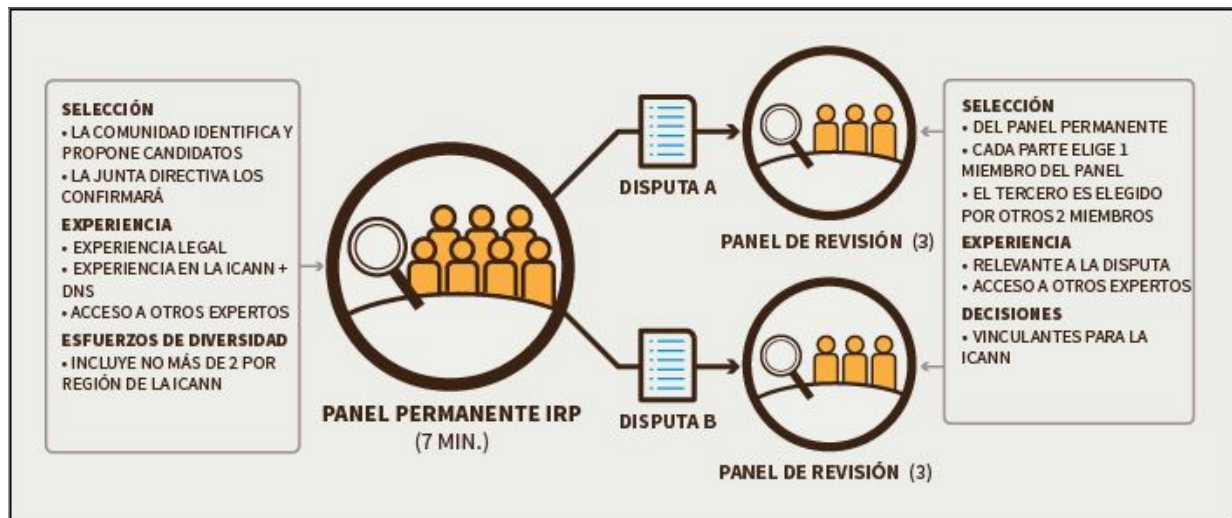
SELECCIÓN
• LA COMUNIDAD IDENTIFICA Y PROPONE CANDIDATOS
• LA JUNTA DIRECTIVA LOS CONFIRMARÁ

EXPERIENCIA
• EXPERIENCIA LEGAL
• EXPERIENCIA EN LA ICANN + DNS
• ACCESO A OTROS EXPERTOS

ESFUERZOS DE DIVERSIDAD
• INCLUYE NO MÁS DE 2 POR REGIÓN DE LA ICANN

PANEL PERMANENTE IRP
(7 MIN.)

DISPUTA A

PANEL DE REVISIÓN (3)

DISPUTA B

PANEL DE REVISIÓN (3)

SELECCIÓN
• DEL PANEL PERMANENTE
• CADA PARTE ELIGE 1 MIEMBRO DEL PANEL
• EL TERCERO ES ELEGIDO POR OTROS 2 MIEMBROS

EXPERIENCIA
• RELEVANTE A LA DISPUTA
• ACCESO A OTROS EXPERTOS

DECISIONES
• VINCULANTES PARA LA ICANN